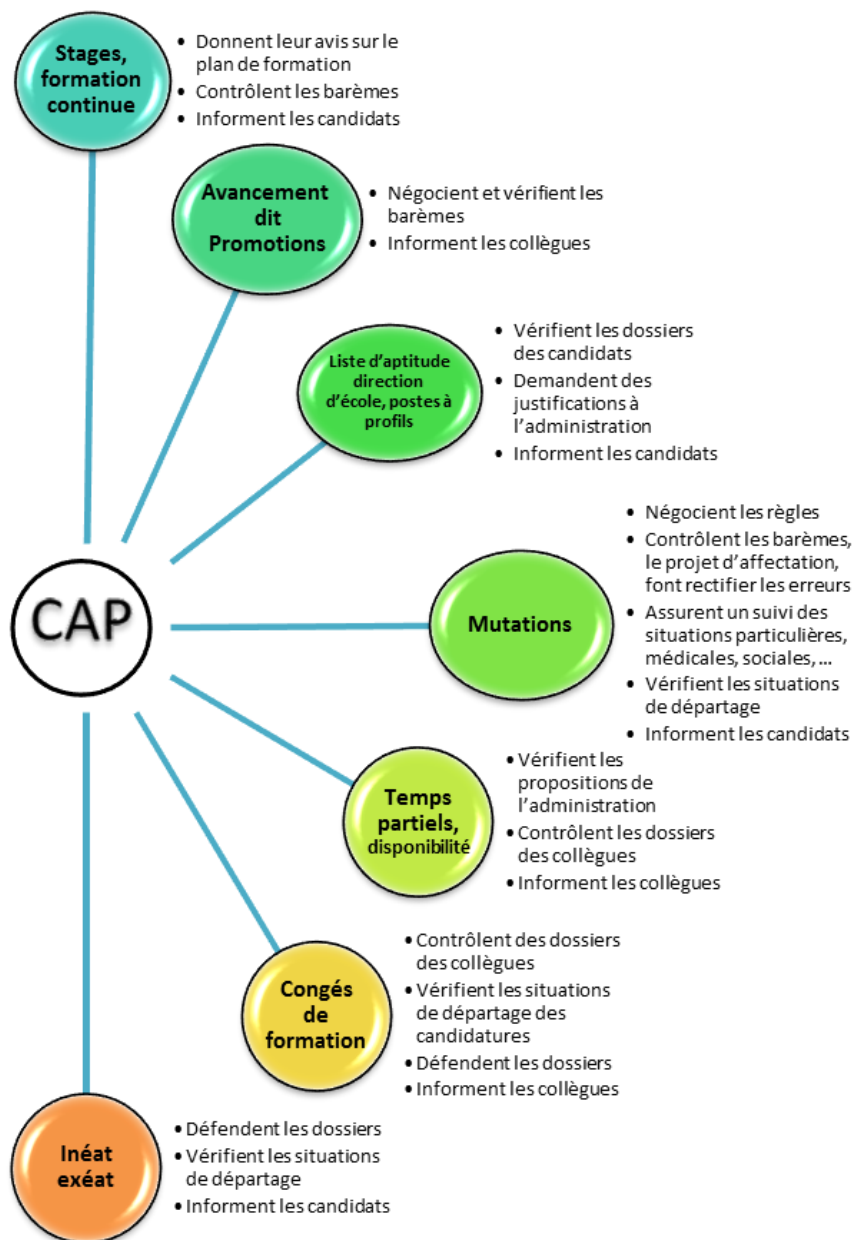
Stages, formation continue

- Donnent leur avis sur le plan de formation
- Contrôlent les barèmes
- Informent les candidats

Avancement dit Promotions

- Négocient et vérifient les barèmes
- Informent les collègues

Liste d'aptitude direction d'école, postes à profils

- Vérifient les dossiers des candidats
- Demandent des justifications à l'administration
- Informent les candidats

CAP

Mutations

- Négocient les règles
- Contrôlent les barèmes, le projet d'affectation, font rectifier les erreurs
- Assurent un suivi des situations particulières, médicales, sociales, …
- Vérifient les situations de départage
- Informent les candidats

Temps partiels, disponibilité

- Vérifient les propositions de l'administration
- Contrôlent les dossiers des collègues
- Informent les collègues

Congés de formation

- Contrôlent des dossiers des collègues
- Vérifient les situations de départage des candidatures
- Défendent les dossiers
- Informent les collègues

Inéat exéat

- Défendent les dossiers
- Vérifient les situations de départage
- Informent les candidats